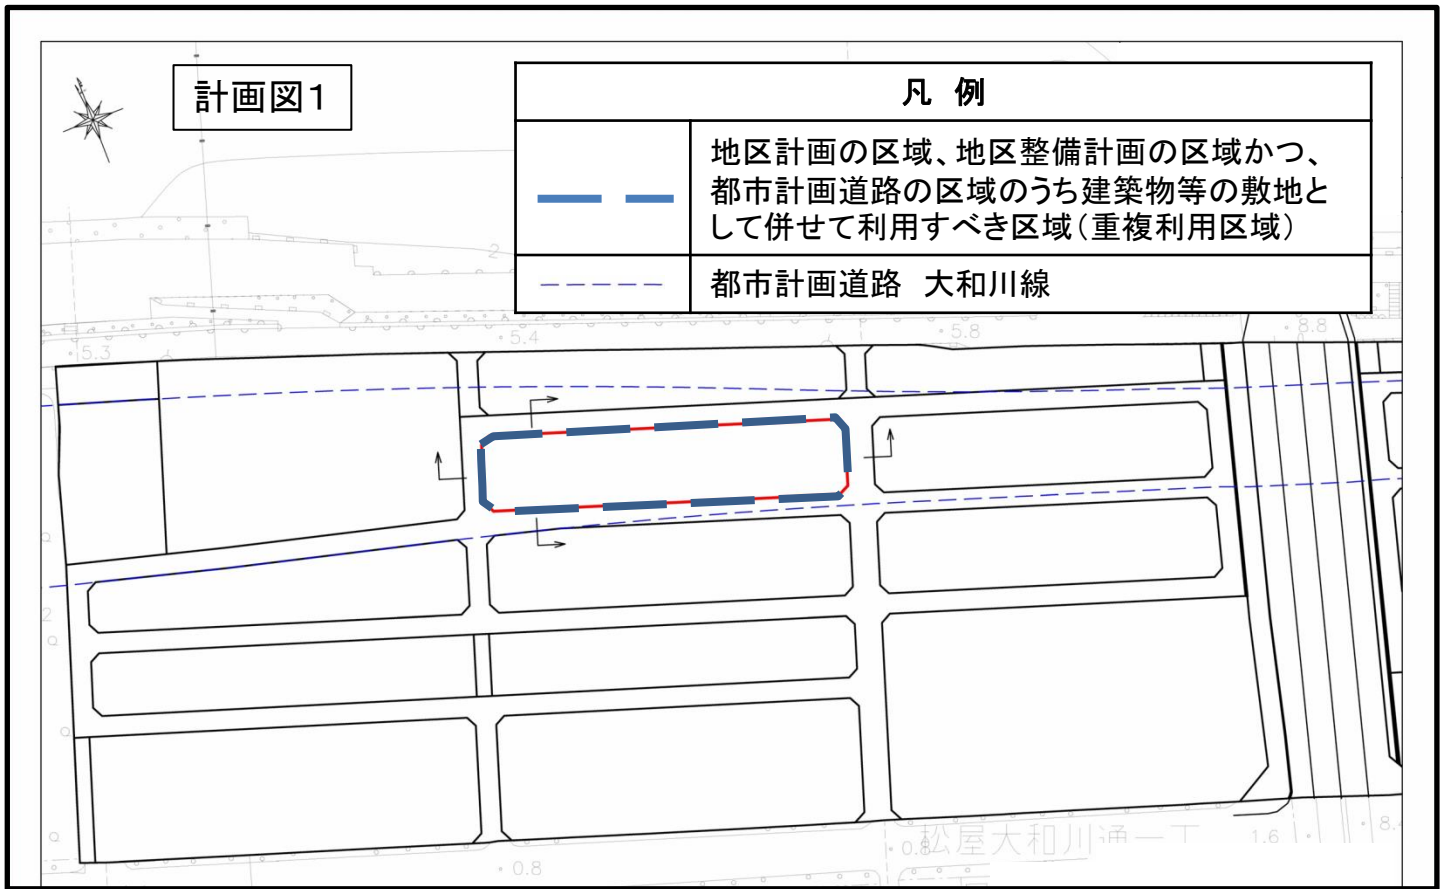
計画図1

| 凡　例 | |
|---|---|
| | 地区計画の区域、地区整備計画の区域かつ、都市計画道路の区域のうち建築物等の敷地として併せて利用すべき区域（重複利用区域） |
| | 都市計画道路　大和川線 |

2
5.4
5.8
8.8
5.3
2
松屋大和川通一丁
0.8
1.6
8.
0.8